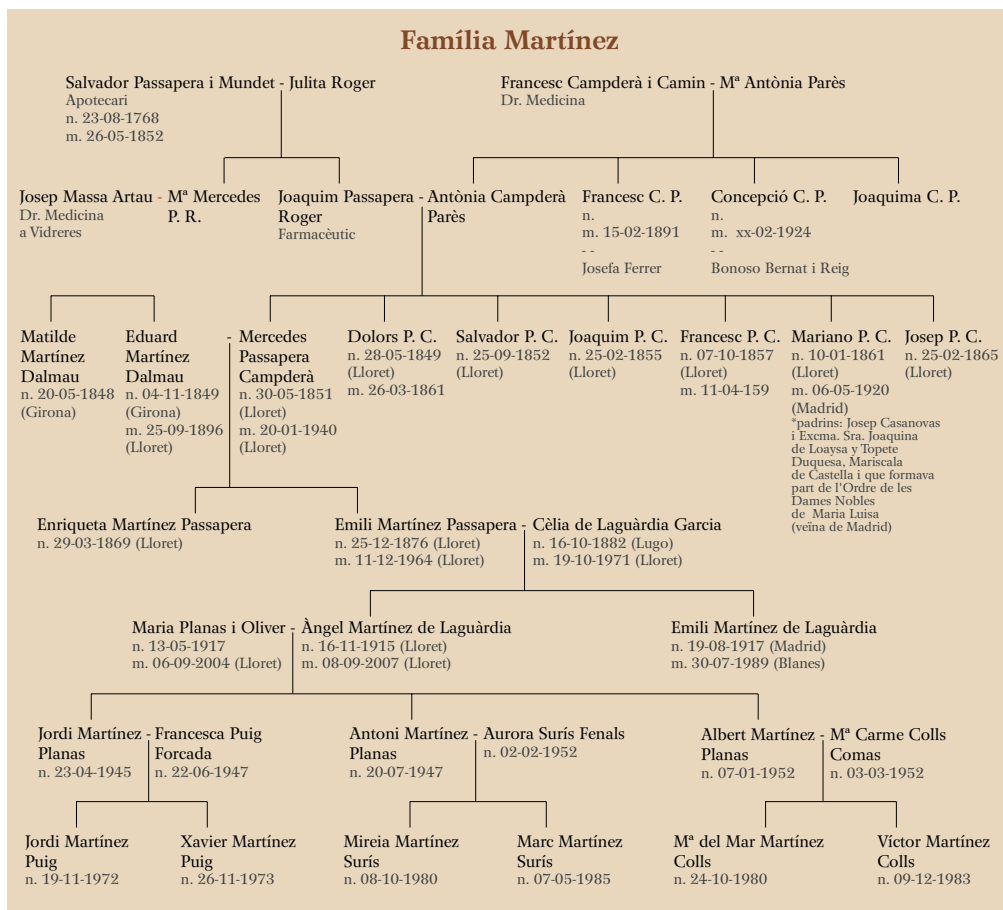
Família Martínez

Salvador Passapera i Mundet - Julita Roger
Apotecari
n. 23-08-1768
m. 26-05-1852

Francesc Campderà i Camin - Mª Antònia Parès
Dr. Medicina

Josep Massa Artau - Mª Mercedes P. R.
Dr. Medicina a Vidreres

Joaquim Passapera Roger - Antònia Campderà Parès
Farmacèutic

Francesc C. P.
n.
m. 15-02-1891
- -
Josefa Ferrer

Concepció C. P.
n.
m. xx-02-1924
- -
Bonoso Bernat i Reig

Joaquima C. P.

Matilde Martínez Dalmau
n. 20-05-1848 (Girona)

Eduard Martínez Dalmau
n. 04-11-1849 (Girona)
m. 25-09-1896 (Lloret)

- Mercedes Passapera Campderà
n. 30-05-1851 (Lloret)
m. 20-01-1940 (Lloret)

Dolors P. C.
n. 28-05-1849 (Lloret)
m. 26-03-1861

Salvador P. C.
n. 25-09-1852 (Lloret)

Joaquim P. C.
n. 25-02-1855 (Lloret)

Francesc P. C.
n. 07-10-1857 (Lloret)
m. 11-04-159

Mariano P. C.
n. 10-01-1861 (Lloret)
m. 06-05-1920 (Madrid)
*padrins: Josep Casanovas i Excma. Sra. Joaquina de Loaysa y Topete Duquesa, Mariscala de Castella i que formava part de l'Ordre de les Dames Nobles de Maria Luisa (veïna de Madrid)

Josep P. C.
n. 25-02-1865 (Lloret)

Enriqueta Martínez Passapera
n. 29-03-1869 (Lloret)

Emili Martínez Passapera - Cèlia de Laguàrdia Garcia
n. 25-12-1876 (Lloret)
m. 11-12-1964 (Lloret)
n. 16-10-1882 (Lugo)
m. 19-10-1971 (Lloret)

Maria Planas i Oliver - Àngel Martínez de Laguàrdia
n. 13-05-1917
m. 06-09-2004 (Lloret)
n. 16-11-1915 (Lloret)
m. 08-09-2007 (Lloret)

Emili Martínez de Laguàrdia
n. 19-08-1917 (Madrid)
m. 30-07-1989 (Blanes)

Jordi Martínez Planas - Francesca Puig Forcada
n. 23-04-1945
n. 22-06-1947

Antoni Martínez Planas - Aurora Surís Fenals
n. 20-07-1947
n. 02-02-1952

Albert Martínez Planas - Mª Carme Colls Comas
n. 07-01-1952
n. 03-03-1952

Jordi Martínez Puig
n. 19-11-1972

Xavier Martínez Puig
n. 26-11-1973

Mireia Martínez Surís
n. 08-10-1980

Marc Martínez Surís
n. 07-05-1985

Mª del Mar Martínez Colls
n. 24-10-1980

Víctor Martínez Colls
n. 09-12-1983